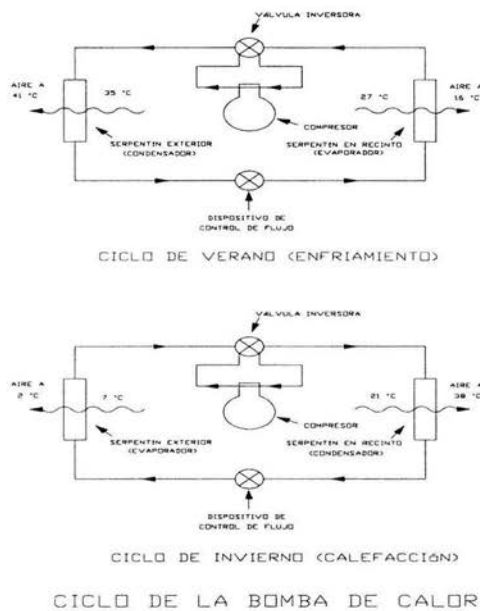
VALVULA INVERSORA

AIRE A 41 °C

35 °C

27 °C

AIRE A 16 °C

COMPRESOR

SERPENTIN EXTERIOR (CONDENSADOR)

SERPENTIN EN RECINTO (EVAPORADOR)

DISPOSITIVO DE CONTROL DE FLUJO

CICLO DE VERANO (ENFRIAMIENTO)

VALVULA INVERSORA

AIRE A 2 °C

7 °C

21 °C

AIRE A 38 °C

COMPRESOR

SERPENTIN EXTERIOR (EVAPORADOR)

SERPENTIN EN RECINTO (CONDENSADOR)

DISPOSITIVO DE CONTROL DE FLUJO

CICLO DE INVIERNO (CALEFACCIÓN)

CICLO DE LA BOMBA DE CALOR